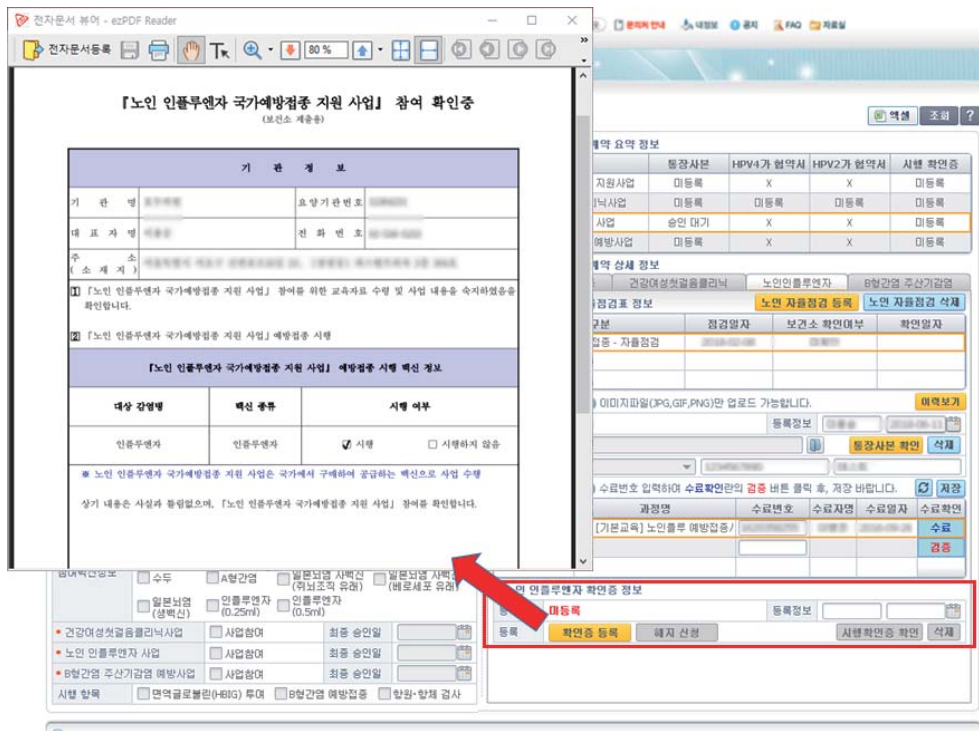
전자문서 뷰어 - ezPDF Reader

전자문서등록 80 %

『노인 인플루엔자 국가예방접종 지원 사업』 참여 확인증

(보건소 제출용)

기 관 정 보

| 기 관 명 | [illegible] | 요양기관번호 | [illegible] |
|---|---|---|---|
| 대 표 자 명 | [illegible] | 전 화 번 호 | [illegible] |
| 주 소 ( 소 재 지 ) | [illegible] | | |

1 「노인 인플루엔자 국가예방접종 지원 사업」 참여를 위한 교육자료 수령 및 사업 내용을 숙지하였음을 확인합니다.

2 「노인 인플루엔자 국가예방접종 지원 사업」 예방접종 시행

『노인 인플루엔자 국가예방접종 지원 사업』 예방접종 시행 백신 정보

| 대상 감염병 | 백신 종류 | 시행 여부 |
|---|---|---|
| 인플루엔자 | 인플루엔자 | ☑ 시행 □ 시행하지 않음 |

※ 노인 인플루엔자 국가예방접종 지원 사업은 국가에서 구매하여 공급하는 백신으로 사업 수행

상기 내용은 사실과 틀림없으며, 「노인 인플루엔자 국가예방접종 지원 사업」 참여를 확인합니다.

문의처 안내 내정보 공지 FAQ 자료실

엑셀 조회 ?

계약 요약 정보

| | 통장사본 | HPV4가 협약서 | HPV2가 협약서 | 시행 확인증 |
|---|---|---|---|---|
| 지원사업 | 미등록 | X | X | 미등록 |
| 지원사업 | 미등록 | 미등록 | 미등록 | 미등록 |
| 사업 | 승인 대기 | X | X | 미등록 |
| 예방사업 | 미등록 | X | X | 미등록 |

계약 상세 정보

건강여성첫걸음클리닉 노인인플루엔자 B형간염 주산기감염

점검표 정보 노인 자율점검 등록 노인 자율점검 삭제

| 구분 | 점검일자 | 보건소 확인여부 | 확인일자 |
|---|---|---|---|
| 접종 - 자율점검 | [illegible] | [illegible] | |

이미지파일(JPG,GIF,PNG)만 업로드 가능합니다. 이력보기

등록정보 통장사본 확인 삭제

수료번호 입력하여 수료확인란의 검증 버튼 클릭 후, 저장 바랍니다. 저장

| 과정명 | 수료번호 | 수료자명 | 수료일자 | 수료확인 |
|---|---|---|---|---|
| [기본교육] 노인플루 예방접종/ | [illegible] | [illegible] | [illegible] | 수료 |
| | | | | 검증 |

수두 A형간염 일본뇌염 사백신 (쥐뇌조직 유래) 일본뇌염 사백신 (베로세포 유래)

일본뇌염 (생백신) 인플루엔자 (0.25ml) 인플루엔자 (0.5ml)

• 건강여성첫걸음클리닉사업 사업참여 최종 승인일

• 노인 인플루엔자 사업 사업참여 최종 승인일

• B형간염 주산기감염 예방사업 사업참여 최종 승인일

시행 항목 면역글로불린(HBIG) 투여 B형간염 예방접종 항원·항체 검사

인플루엔자 확인증 정보

미등록 등록정보

등록 확인증 등록 해지 신청 시행확인증 확인 삭제